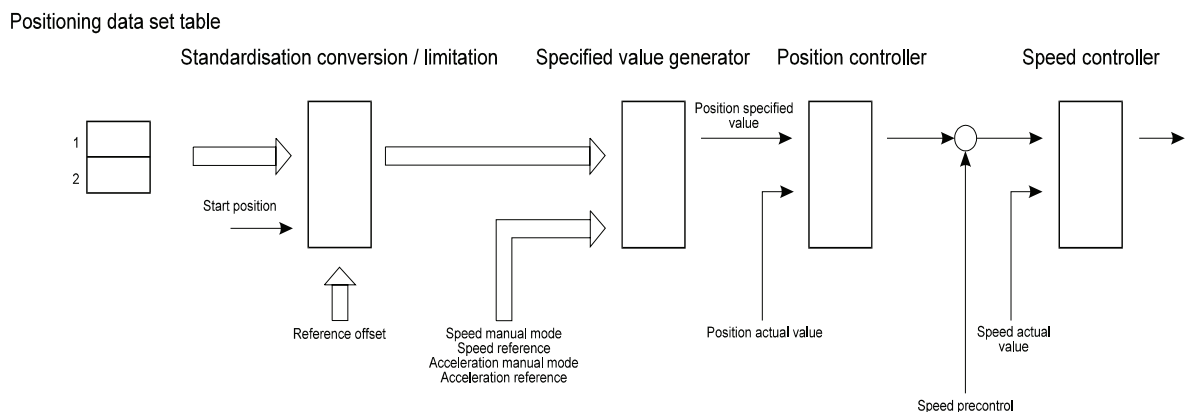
Positioning data set table

Standardisation conversion / limitation

Specified value generator

Position controller

Speed controller

1

2

Start position

Reference offset

Speed manual mode
Speed reference
Acceleration manual mode
Acceleration reference

Position specified value

Position actual value

Speed actual value

Speed precontrol